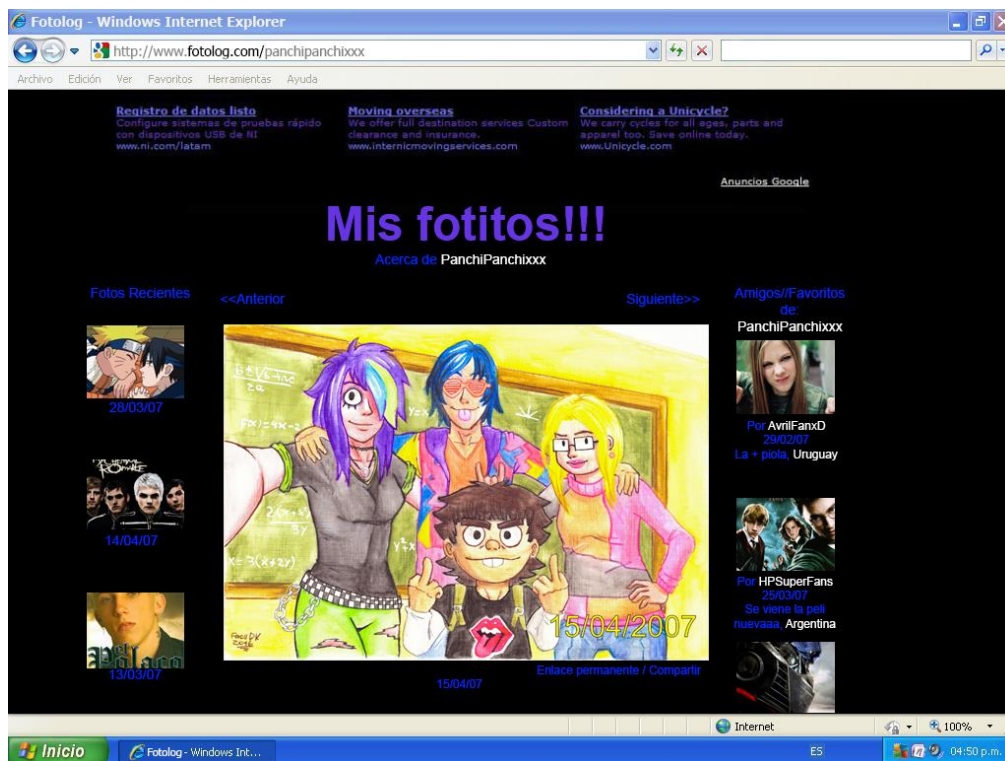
Fotolog - Windows Internet Explorer

http://www.fotolog.com/panchipanchixxx

Archivo Edición Ver Favoritos Herramientas Ayuda

Registro de datos listo
Configure sistemas de pruebas rápido con dispositivos USB de NI
www.ni.com/latam

Moving overseas
We offer full destination services Custom clearance and insurance.
www.internicmovingservices.com

Considering a Unicycle?
We carry cycles for all ages, parts and apparel too. Save online today.
www.Unicycle.com

Anuncios Google

Mis fotitos!!!

Acerca de PanchiPanchixxx

Fotos Recientes

28/03/07

14/04/07

13/03/07

<<Anterior

Siguiente>>

15/04/2007

Enlace permanente / Compartir

15/04/07

Amigos//Favoritos de: PanchiPanchixxx

Por AvrilFanxD
29/02/07
La + piola, Uruguay

Por HPSuperFans
25/03/07
Se viene la peli nuevaaa, Argentina

Internet

100%

Inicio

Fotolog - Windows Int...

ES

04:50 p.m.